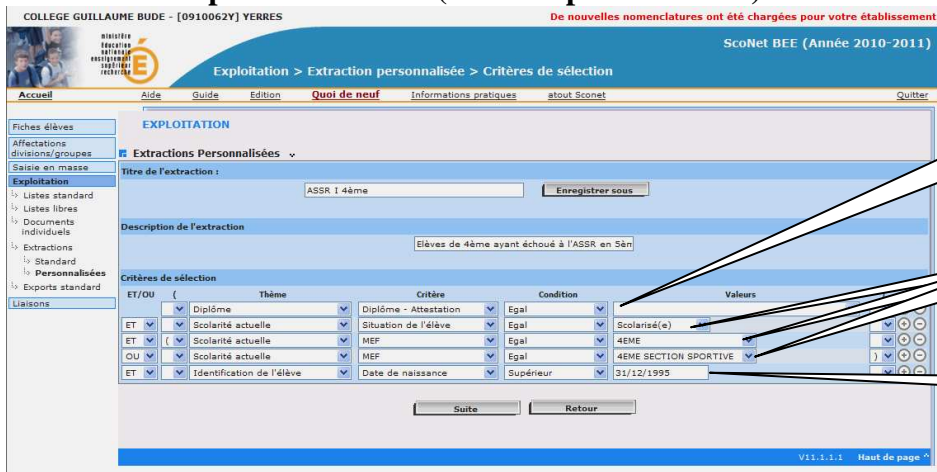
COLLEGE GUILLAUME BUDE - [0910062Y] YERRES

De nouvelles nomenclatures ont été chargées pour votre établissement

ministère éducation nationale enseignement supérieur recherche

SconNet BEE (Année 2010-2011)

Exploitation > Extraction personnalisée > Critères de sélection

Accueil Aide Guide Edition Quoi de neuf Informations pratiques atout Sconet Quitter

Fiches élèves
Affectations divisions/groupes
Saisie en masse
Exploitation
Listes standard
Listes libres
Documents individuels
Extractions
Standard
Personnalisées
Exports standard
Liaisons

EXPLOITATION

Extractions Personnalisées

Titre de l'extraction :

ASSR I 4ème

Enregistrer sous

Description de l'extraction

Elèves de 4ème ayant échoué à l'ASSR en 5èn

Critères de sélection

| ET/OU | ( | Thème | Critère | Condition | Valeurs |
|---|---|---|---|---|---|
| | | Diplôme | Diplôme - Attestation | Egal | |
| ET | | Scolarité actuelle | Situation de l'élève | Egal | Scolarisé(e) |
| ET | ( | Scolarité actuelle | MEF | Egal | 4EME |
| OU | | Scolarité actuelle | MEF | Egal | 4EME SECTION SPORTIVE ) |
| ET | | Identification de l'élève | Date de naissance | Supérieur | 31/12/1995 |

Suite Retour

V11.1.1.1 Haut de page ^